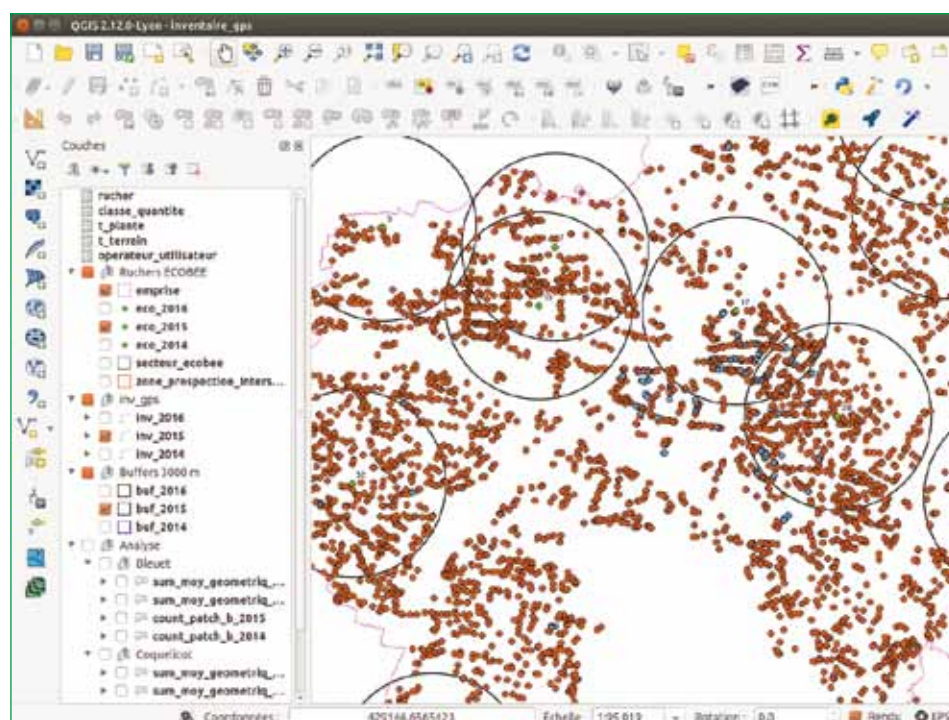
QGIS 2.12.0-Lyon - Inventaire_gps

Couches

rucher
classe_quantite
t_plante
t_terrain
operateur_utilisateur
Ruchers ECOBEE
emprise
eco_2016
eco_2015
eco_2014
secteur_ecobee
zone_prospection_inters...
inv_gps
inv_2016
inv_2015
inv_2014
Buffers 3000 m
buf_2016
buf_2015
buf_2014
Analyse
Bleuet
sum_moy_geometriq_...
sum_moy_geometriq_...
count_patch_b_2015
count_patch_b_2014
Coquelicot
sum_moy_geometriq_...
sum_moy_geometriq_...

Coordonnées: 825166,6565123 Échelle 1:95 013 Rotation: 0,0 Rendu